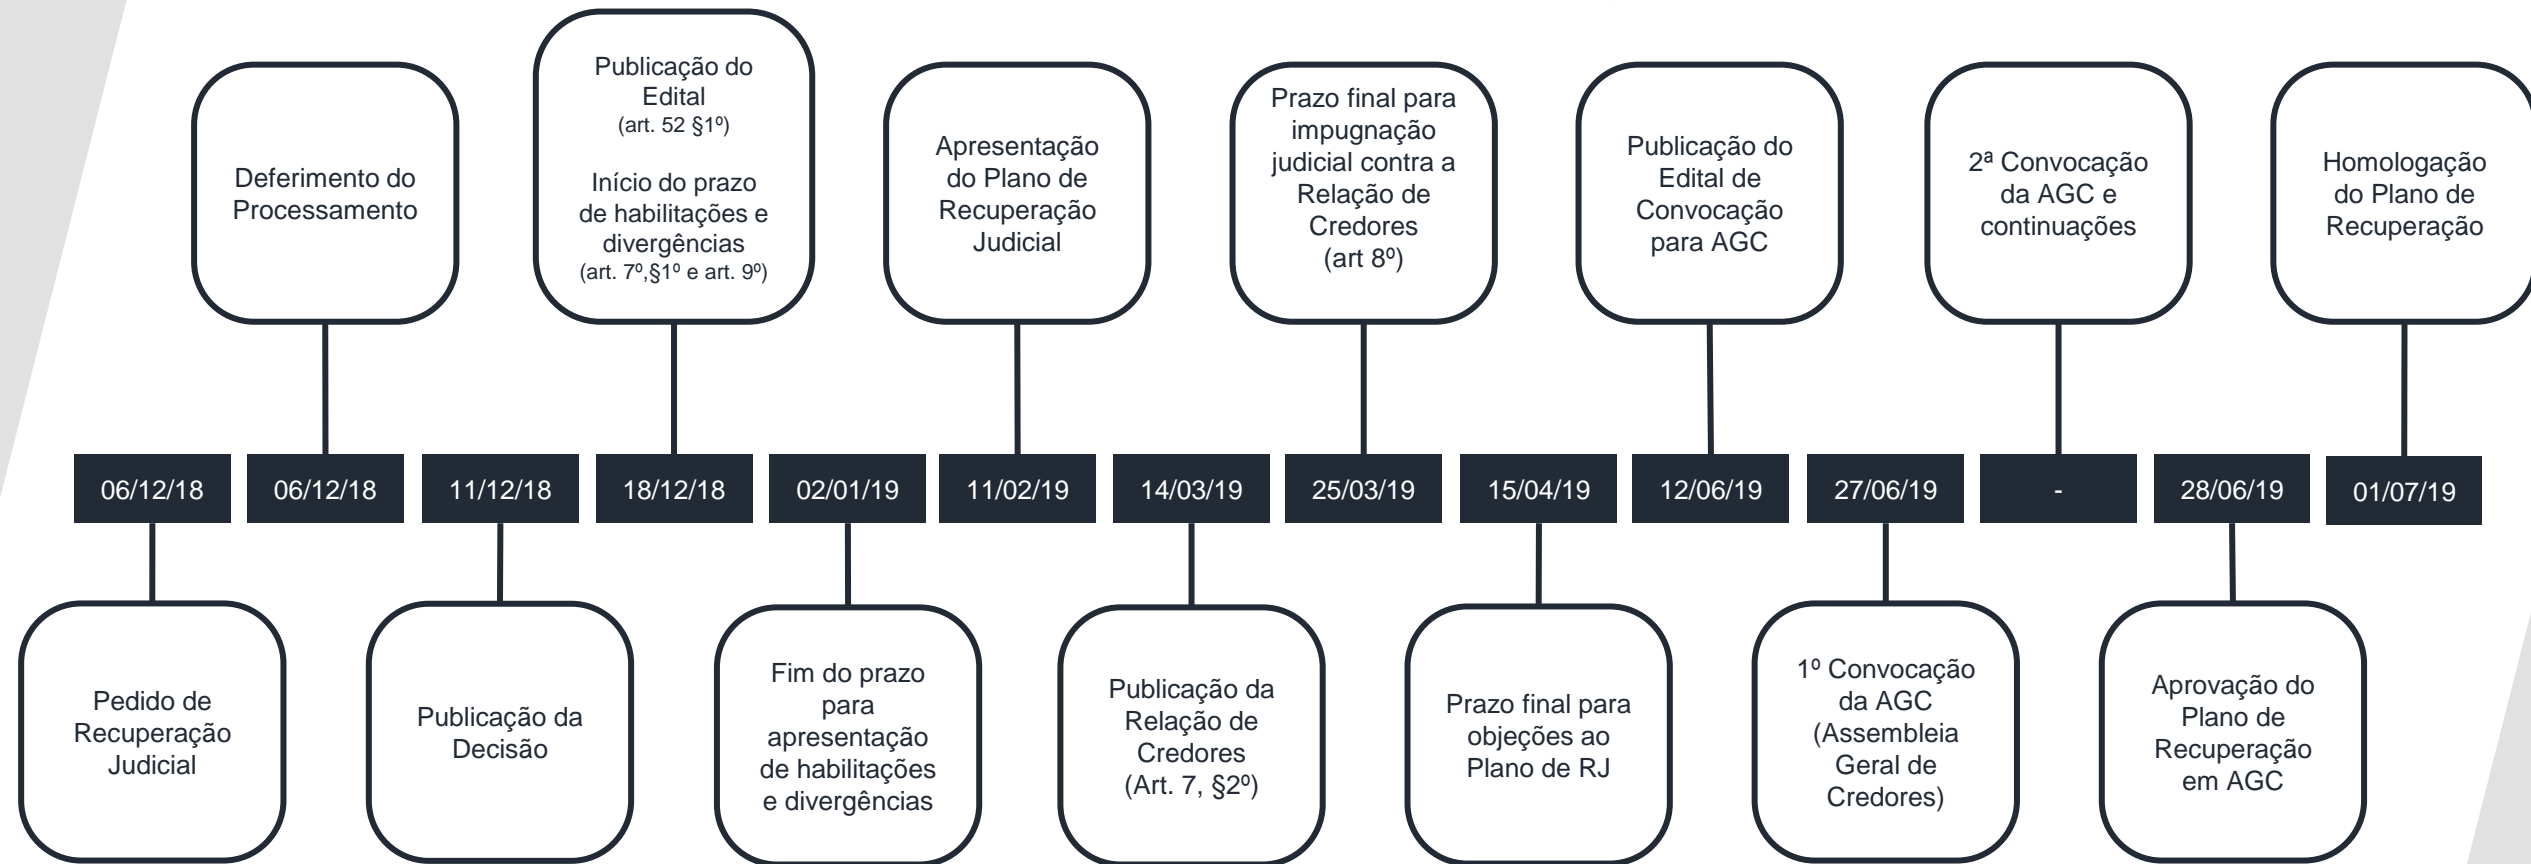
06/12/18
Pedido de Recuperação Judicial

06/12/18
Deferimento do Processamento

11/12/18
Publicação da Decisão

18/12/18
Publicação do Edital
(art. 52 §1º)

Início do prazo de habilitações e divergências
(art. 7º,§1º e art. 9º)

02/01/19
Fim do prazo para apresentação de habilitações e divergências

11/02/19
Apresentação do Plano de Recuperação Judicial

14/03/19
Publicação da Relação de Credores
(Art. 7, §2º)

25/03/19
Prazo final para impugnação judicial contra a Relação de Credores
(art 8º)

15/04/19
Prazo final para objeções ao Plano de RJ

12/06/19
Publicação do Edital de Convocação para AGC

27/06/19
1º Convocação da AGC (Assembleia Geral de Credores)

-
2ª Convocação da AGC e continuações

28/06/19
Aprovação do Plano de Recuperação em AGC

01/07/19
Homologação do Plano de Recuperação